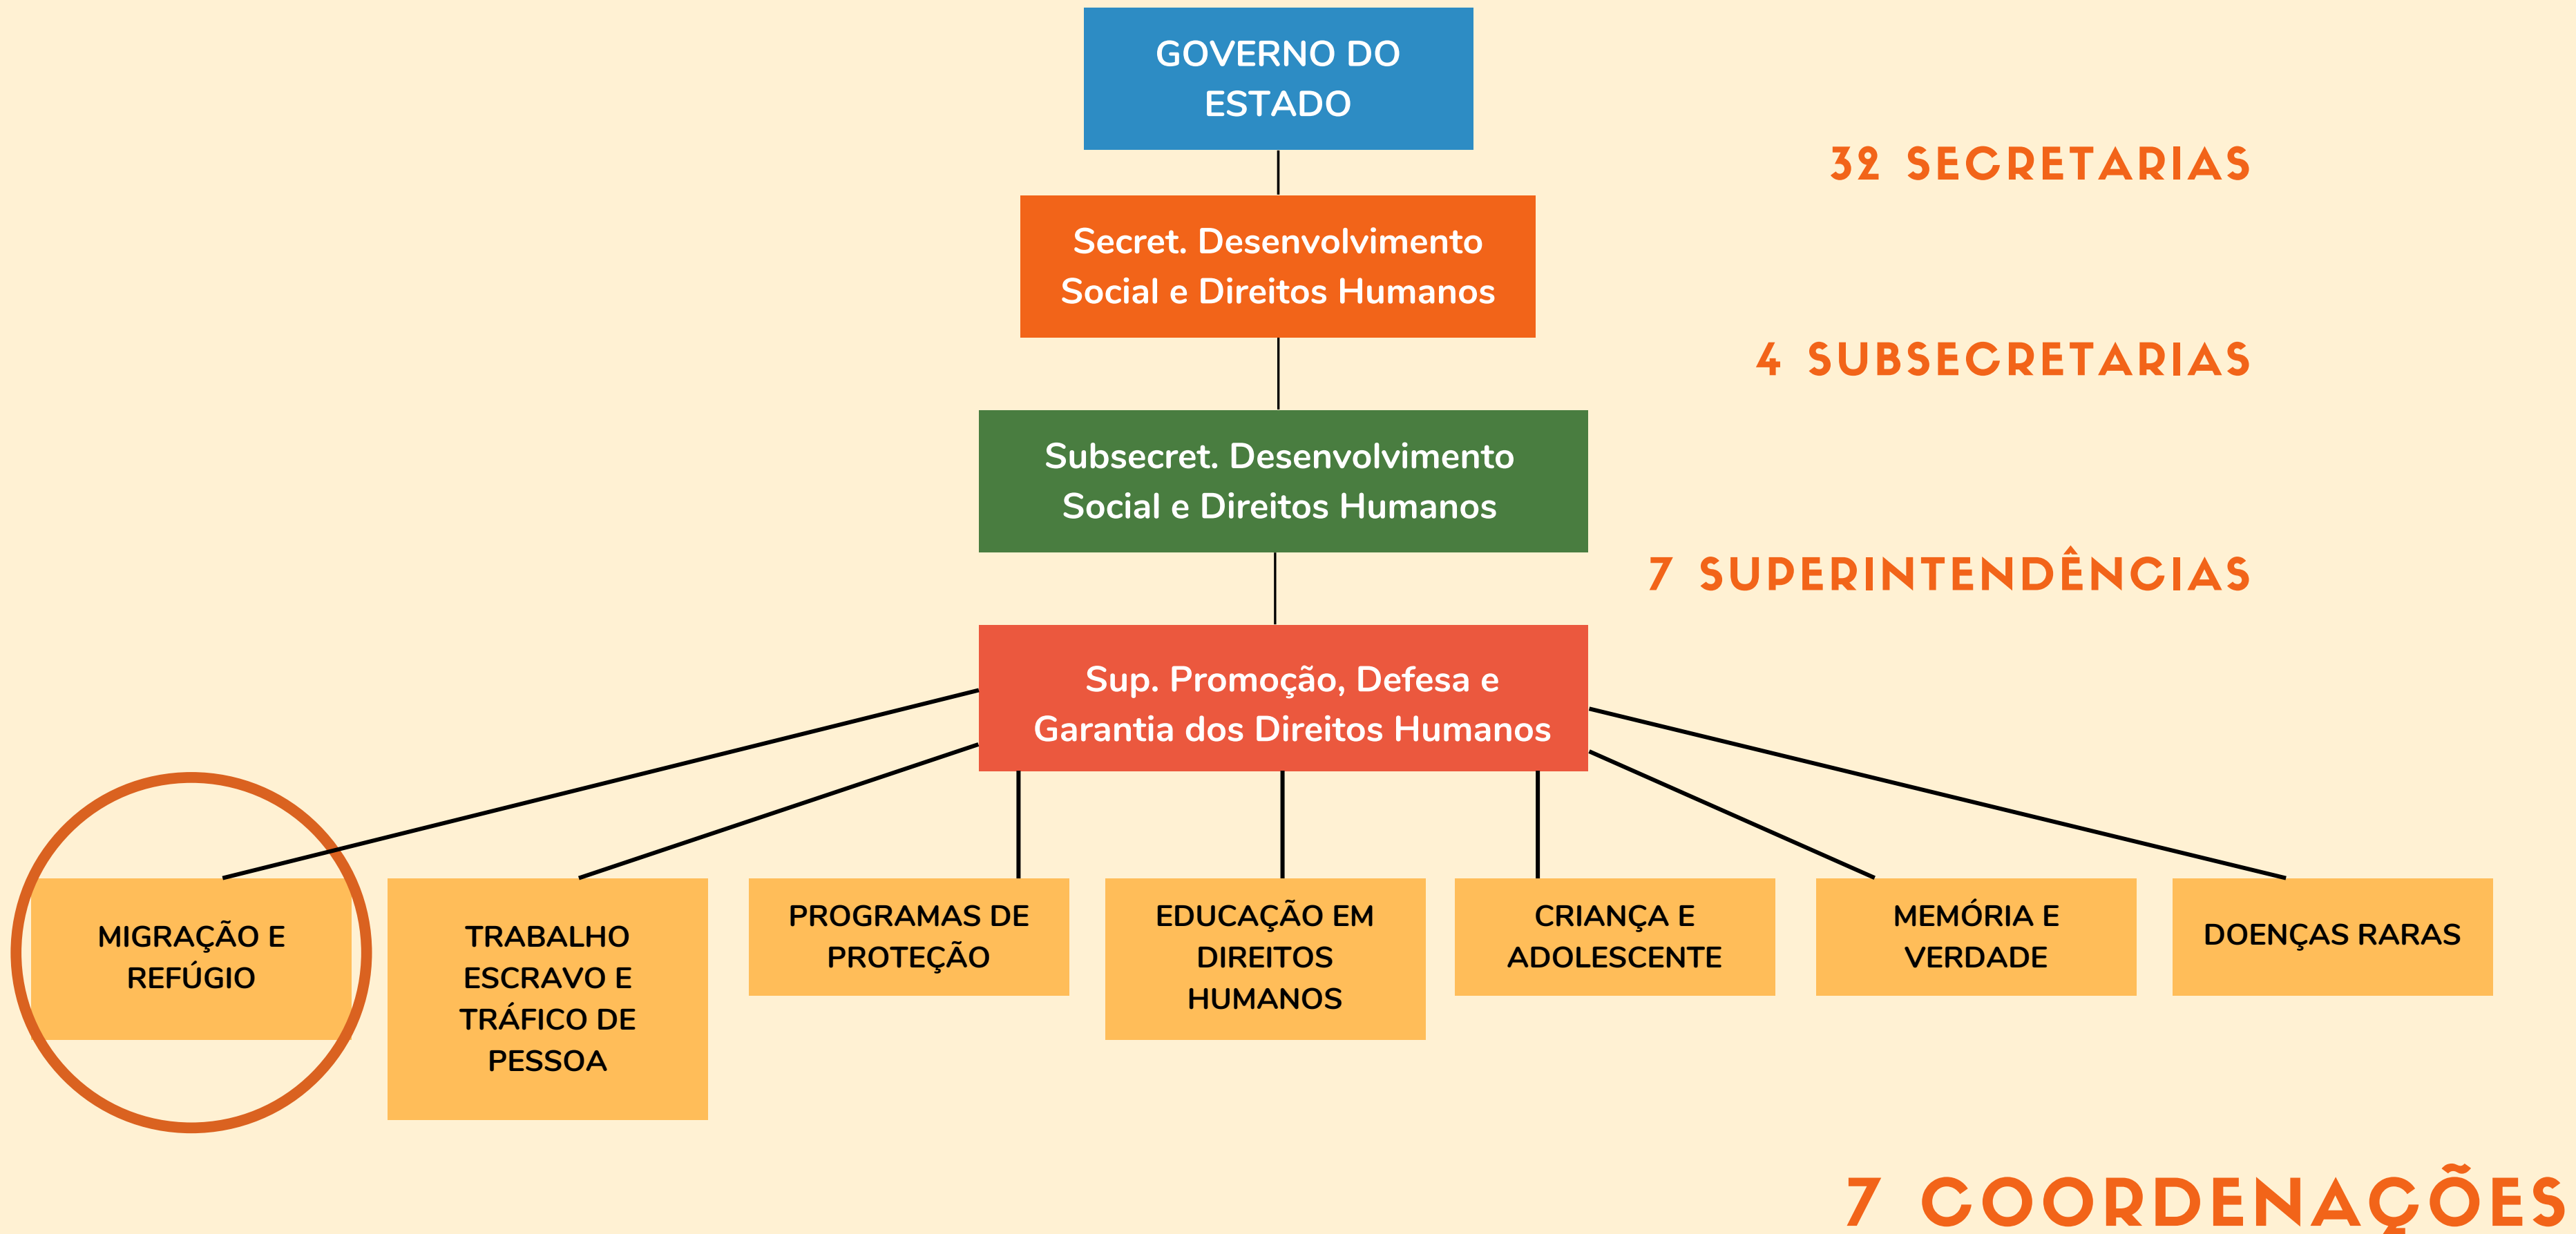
GOVERNO DO ESTADO

32 SECRETARIAS

Secret. Desenvolvimento Social e Direitos Humanos

4 SUBSECRETARIAS

Subsecret. Desenvolvimento Social e Direitos Humanos

7 SUPERINTENDÊNCIAS

Sup. Promoção, Defesa e Garantia dos Direitos Humanos

MIGRAÇÃO E REFÚGIO

TRABALHO ESCRAVO E TRÁFICO DE PESSOA

PROGRAMAS DE PROTEÇÃO

EDUCAÇÃO EM DIREITOS HUMANOS

CRIANÇA E ADOLESCENTE

MEMÓRIA E VERDADE

DOENÇAS RARAS

7 COORDENAÇÕES